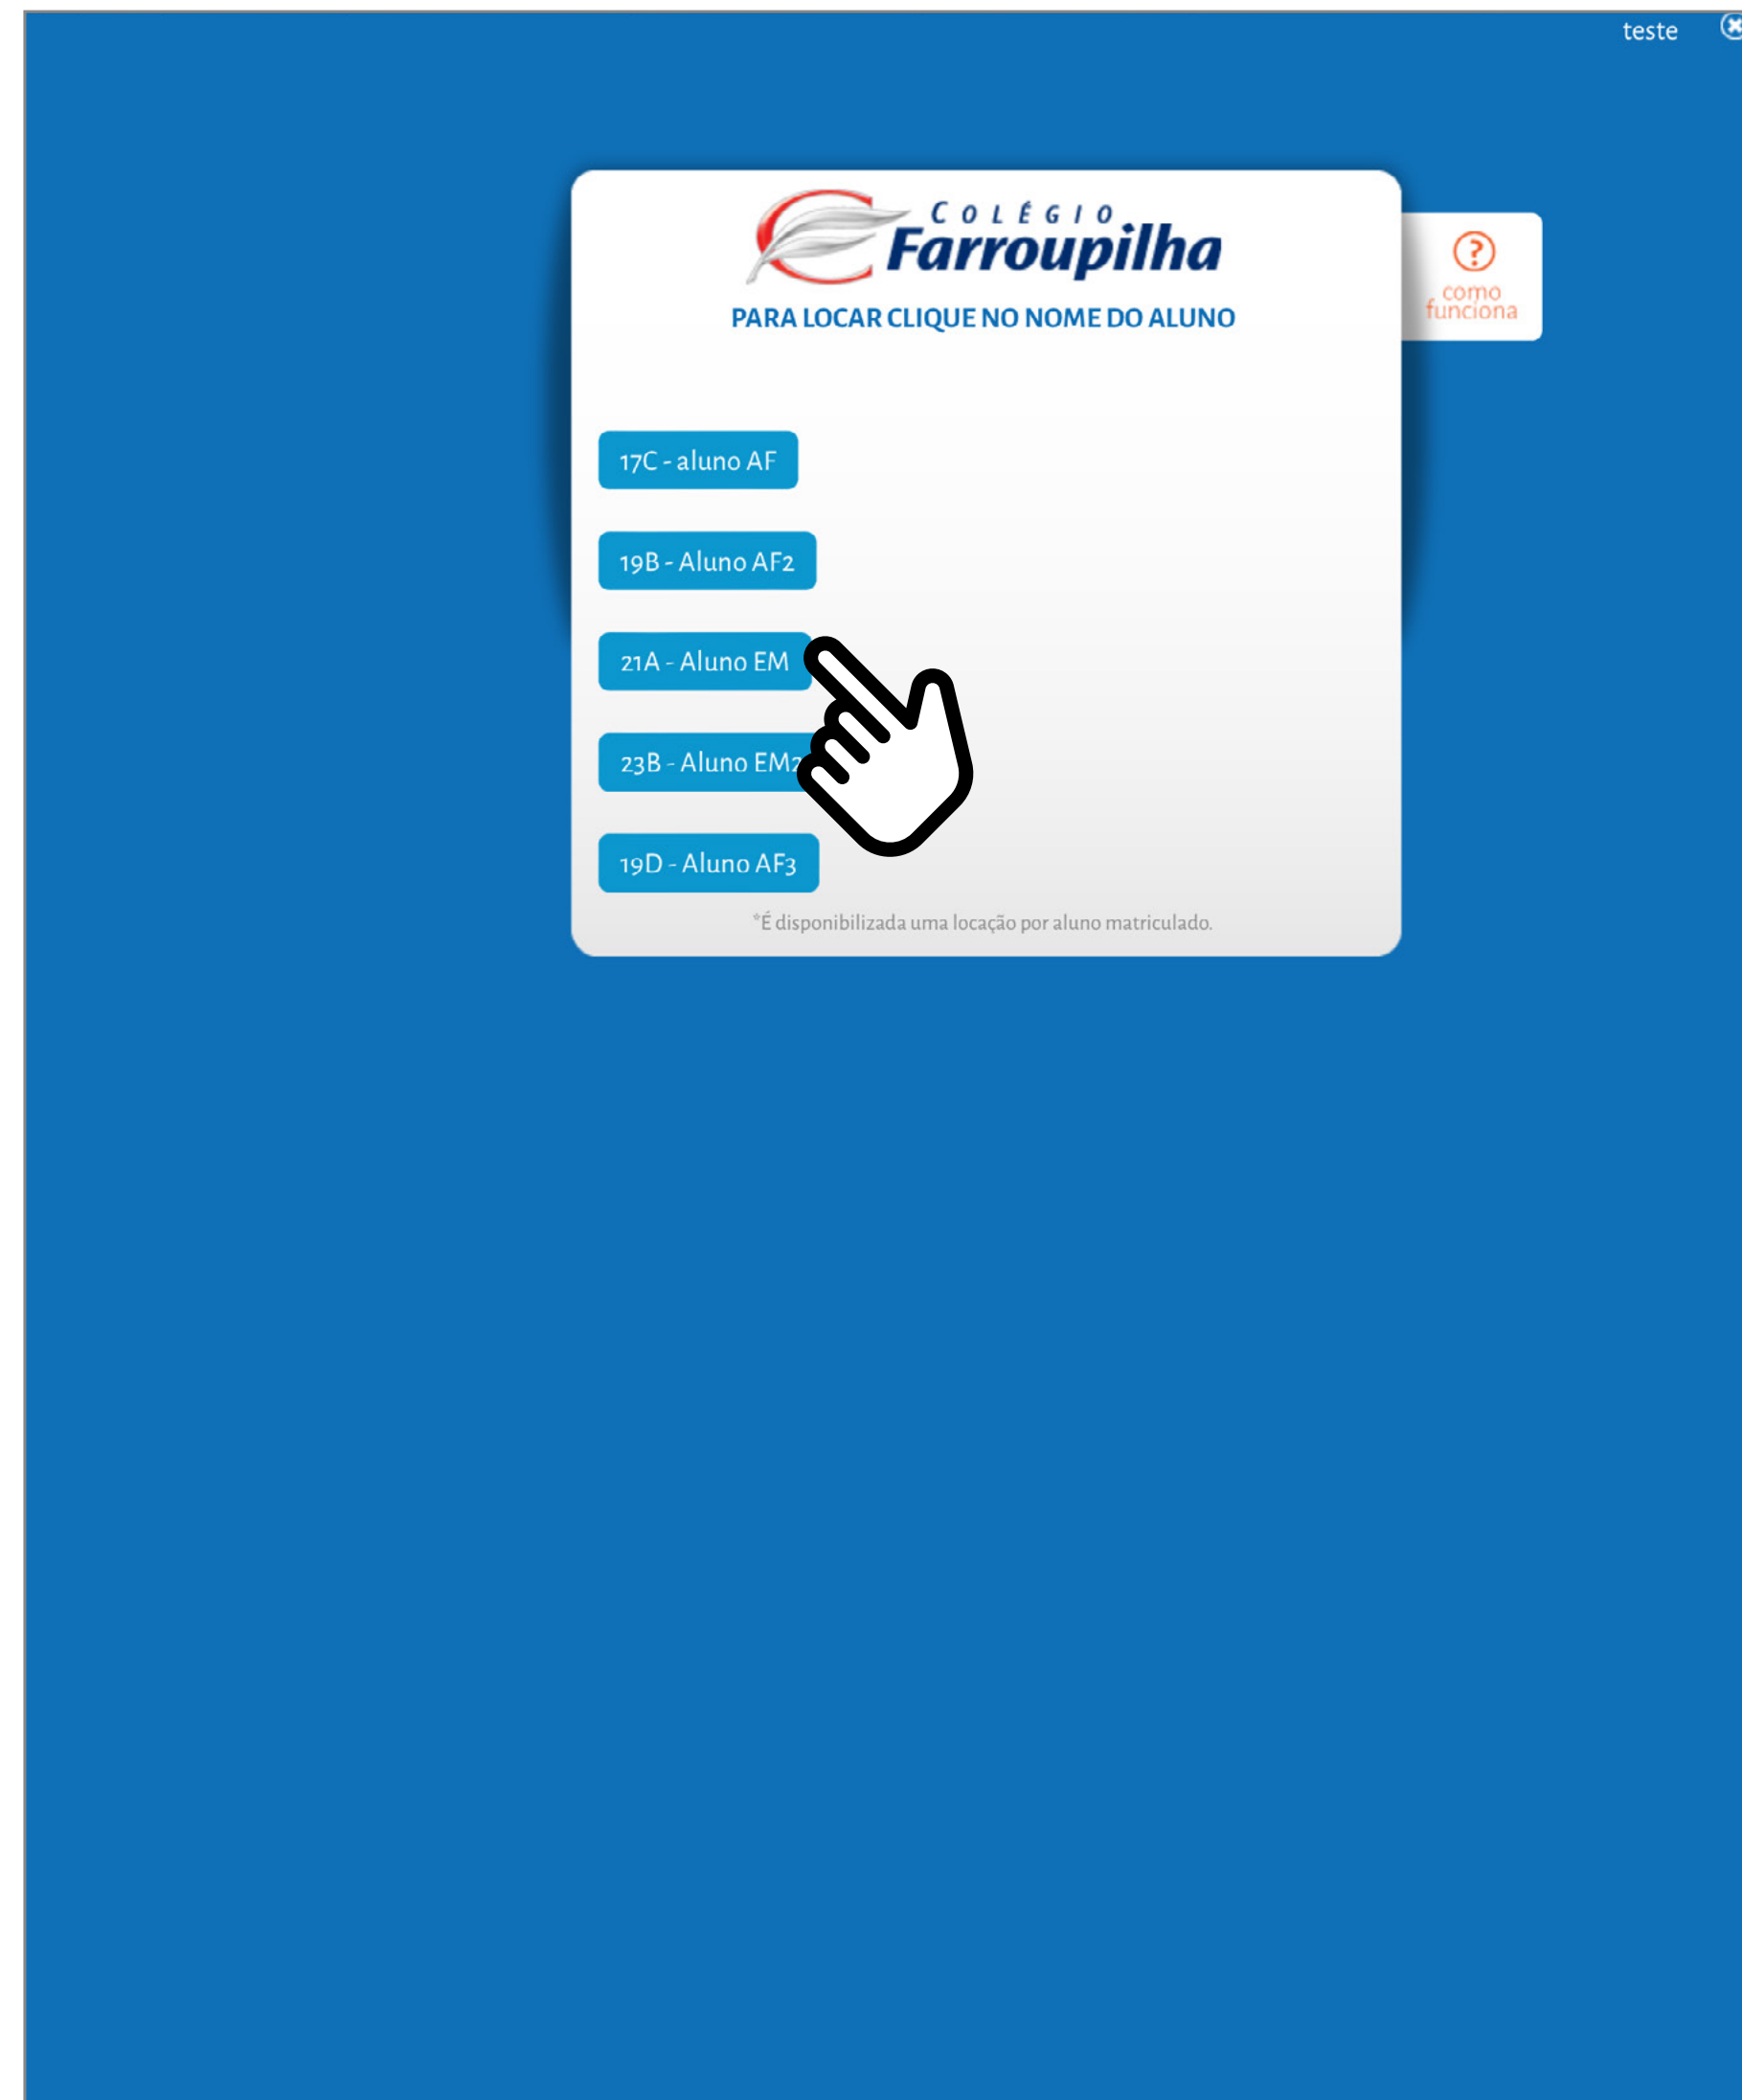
teste

COLÉGIO Farroupilha

PARA LOCAR CLIQUE NO NOME DO ALUNO

? como funciona

17C - aluno AF

19B - Aluno AF2

21A - Aluno EM

23B - Aluno EM2

19D - Aluno AF3

*É disponibilizada uma locação por aluno matriculado.